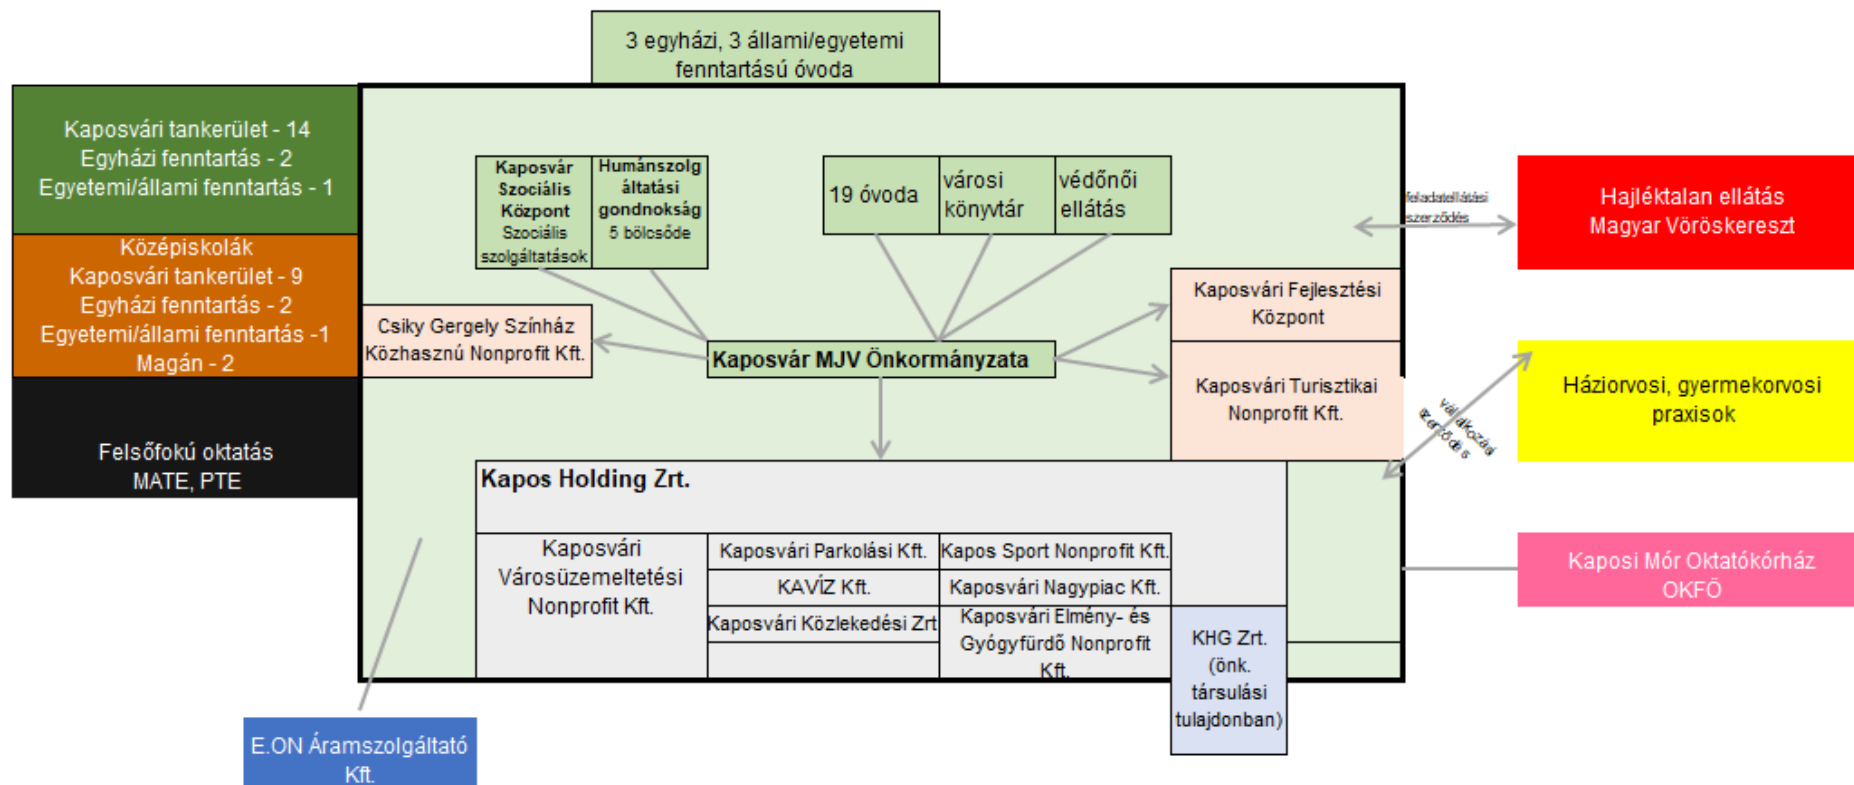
3 egyházi, 3 állami/egyetemi fenntartású óvoda

Kaposvári tankerület - 14
Egyházi fenntartás - 2
Egyetemi/állami fenntartás - 1

Középiskolák
Kaposvári tankerület - 9
Egyházi fenntartás - 2
Egyetemi/állami fenntartás -1
Magán - 2

Felsőfokú oktatás
MATE, PTE

Kaposvár Szociális Központ Szociális szolgáltatások

Humánszolg áltatási gondnokság 5 bölcsőde

19 óvoda

városi könyvtár

védőnői ellátás

feladatellátási szerződés

Hajléktalan ellátás
Magyar Vöröskereszt

Csiky Gergely Színház Közhasznú Nonprofit Kft.

Kaposvár MJV Önkormányzata

Kaposvári Fejlesztési Központ

Kaposvári Turisztikai Nonprofit Kft.

vállalkozói szerződés

Háziorvosi, gyermekorvosi praxisok

Kapos Holding Zrt.

Kaposvári Városüzemeltetési Nonprofit Kft.

Kaposvári Parkolási Kft.

Kapos Sport Nonprofit Kft.

KAVÍZ Kft.

Kaposvári Nagypiac Kft.

Kaposvári Közlekedési Zrt

Kaposvári Élmény- és Gyógyfürdő Nonprofit Kft.

KHG Zrt. (önk. társulási tulajdonban)

Kaposi Mór Oktatókórház OKFŐ

E.ON Áramszolgáltató Kft.